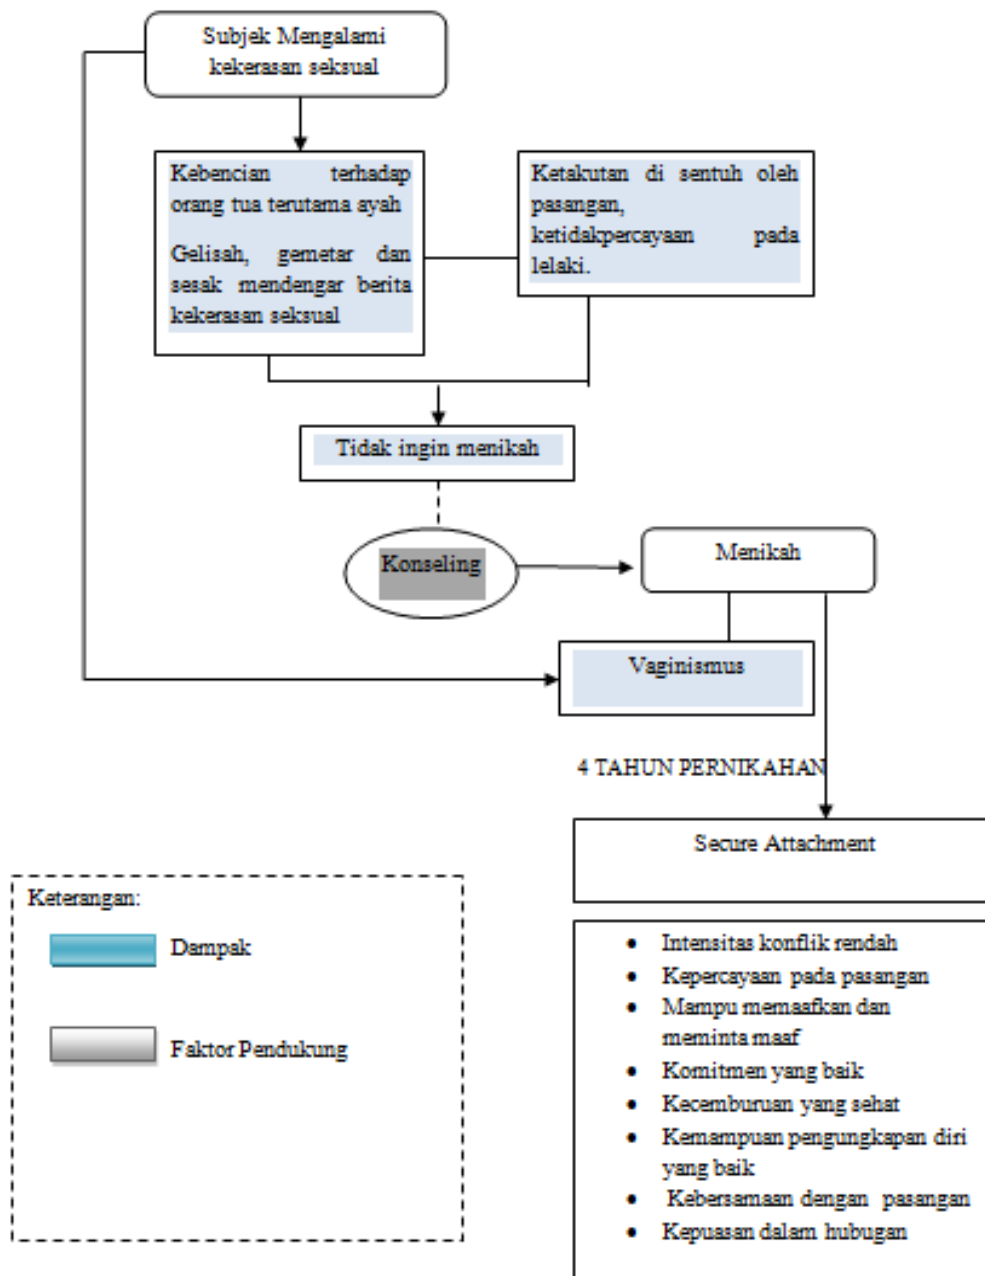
Subjek Mengalami kekerasan seksual

Kebencian terhadap orang tua terutama ayah

Gelisah, gemetar dan sesak mendengar berita kekerasan seksual

Ketakutan di sentuh oleh pasangan, ketidakpercayaan pada lelaki.

Tidak ingin menikah

Konseling

Menikah

Vaginismus

4 TAHUN PERNIKAHAN

Secure Attachment

- Intensitas konflik rendah
- Kepercayaan pada pasangan
- Mampu memaafkan dan meminta maaf
- Komitmen yang baik
- Kecemburuan yang sehat
- Kemampuan pengungkapan diri yang baik
- Kebersamaan dengan pasangan
- Kepuasan dalam hubugan

Keterangan:

Dampak

Faktor Pendukung